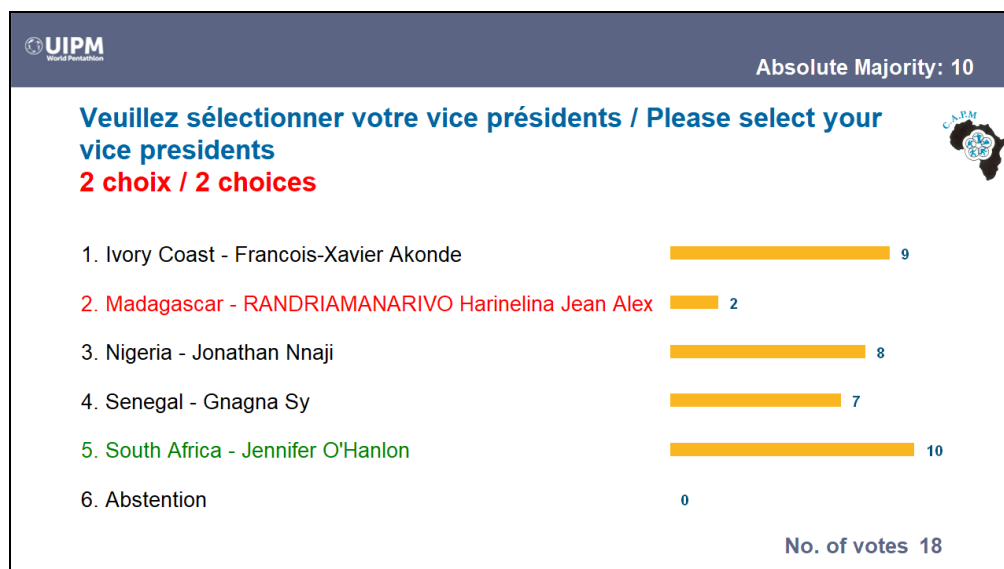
UIPM
World Pentathlon

Absolute Majority: 10

Veuillez sélectionner votre vice présidents / Please select your vice presidents
2 choix / 2 choices

C.A.P.M

1. Ivory Coast - Francois-Xavier Akonde 9

2. Madagascar - RANDRIAMANARIVO Harinelina Jean Alex 2

3. Nigeria - Jonathan Nnaji 8

4. Senegal - Gnagna Sy 7

5. South Africa - Jennifer O'Hanlon 10

6. Abstention 0

No. of votes 18